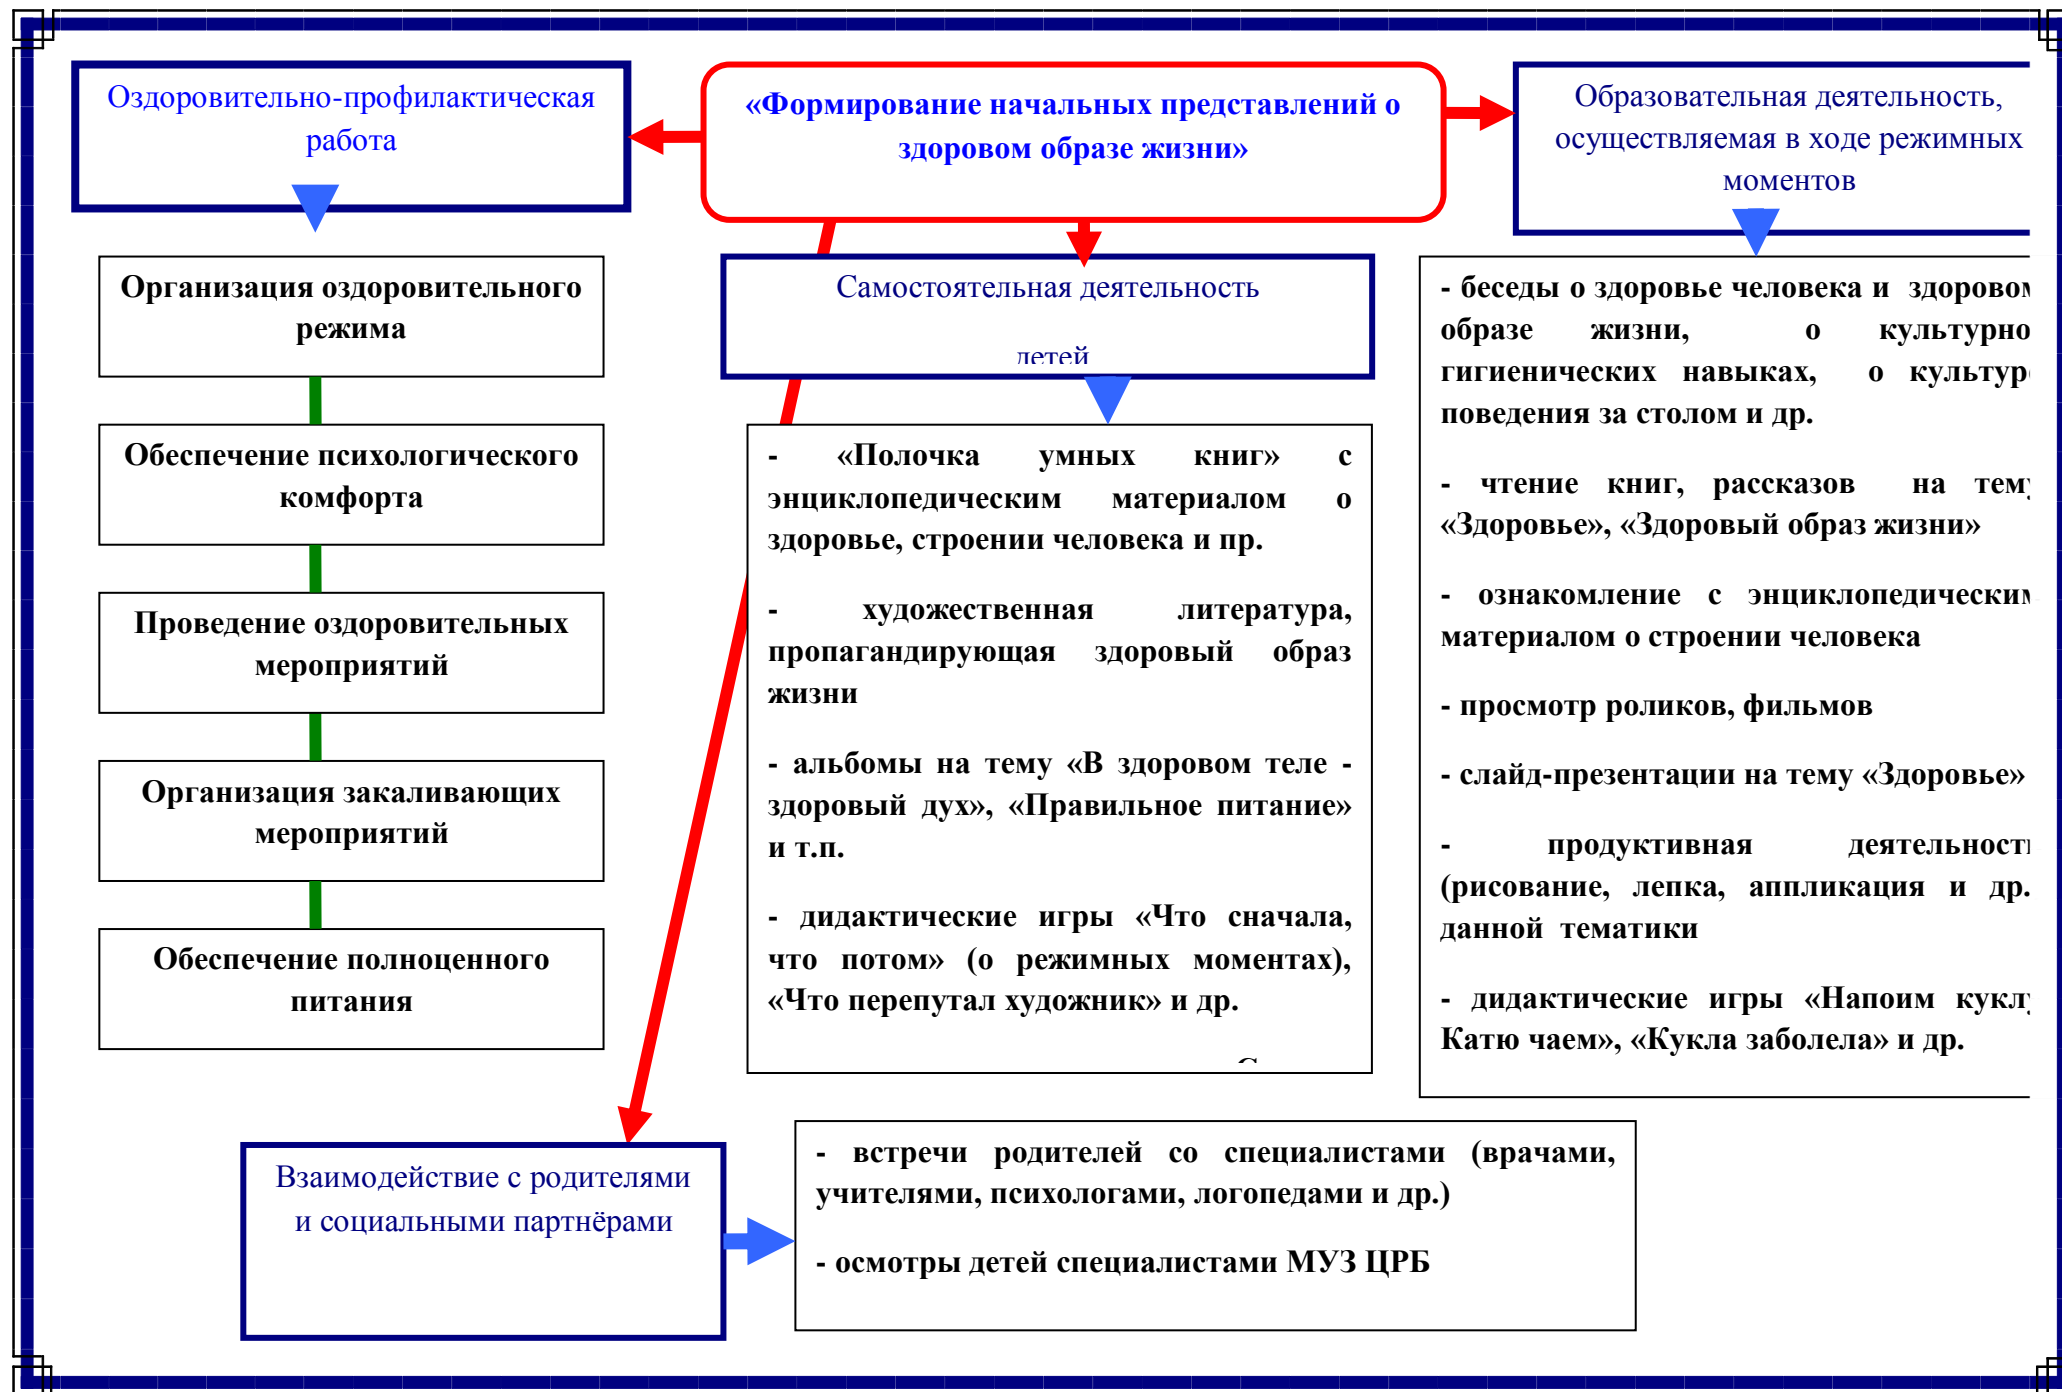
«Формирование начальных представлений о здоровом образе жизни»

Оздоровительно-профилактическая работа

Организация оздоровительного режима

Обеспечение психологического комфорта

Проведение оздоровительных мероприятий

Организация закаливающих мероприятий

Обеспечение полноценного питания

Самостоятельная деятельность детей

- «Полочка умных книг» с энциклопедическим материалом о здоровье, строении человека и пр.

- художественная литература, пропагандирующая здоровый образ жизни

- альбомы на тему «В здоровом теле - здоровый дух», «Правильное питание» и т.п.

- дидактические игры «Что сначала, что потом» (о режимных моментах), «Что перепутал художник» и др.

Образовательная деятельность, осуществляемая в ходе режимных моментов

- беседы о здоровье человека и здоровом образе жизни, о культурно гигиенических навыках, о культур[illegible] поведения за столом и др.

- чтение книг, рассказов на тему «Здоровье», «Здоровый образ жизни»

- ознакомление с энциклопедическим материалом о строении человека

- просмотр роликов, фильмов

- слайд-презентации на тему «Здоровье»

- продуктивная деятельност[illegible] (рисование, лепка, аппликация и др. данной тематики

- дидактические игры «Напоим кукл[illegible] Катю чаем», «Кукла заболела» и др.

Взаимодействие с родителями и социальными партнёрами

- встречи родителей со специалистами (врачами, учителями, психологами, логопедами и др.)

- осмотры детей специалистами МУЗ ЦРБ